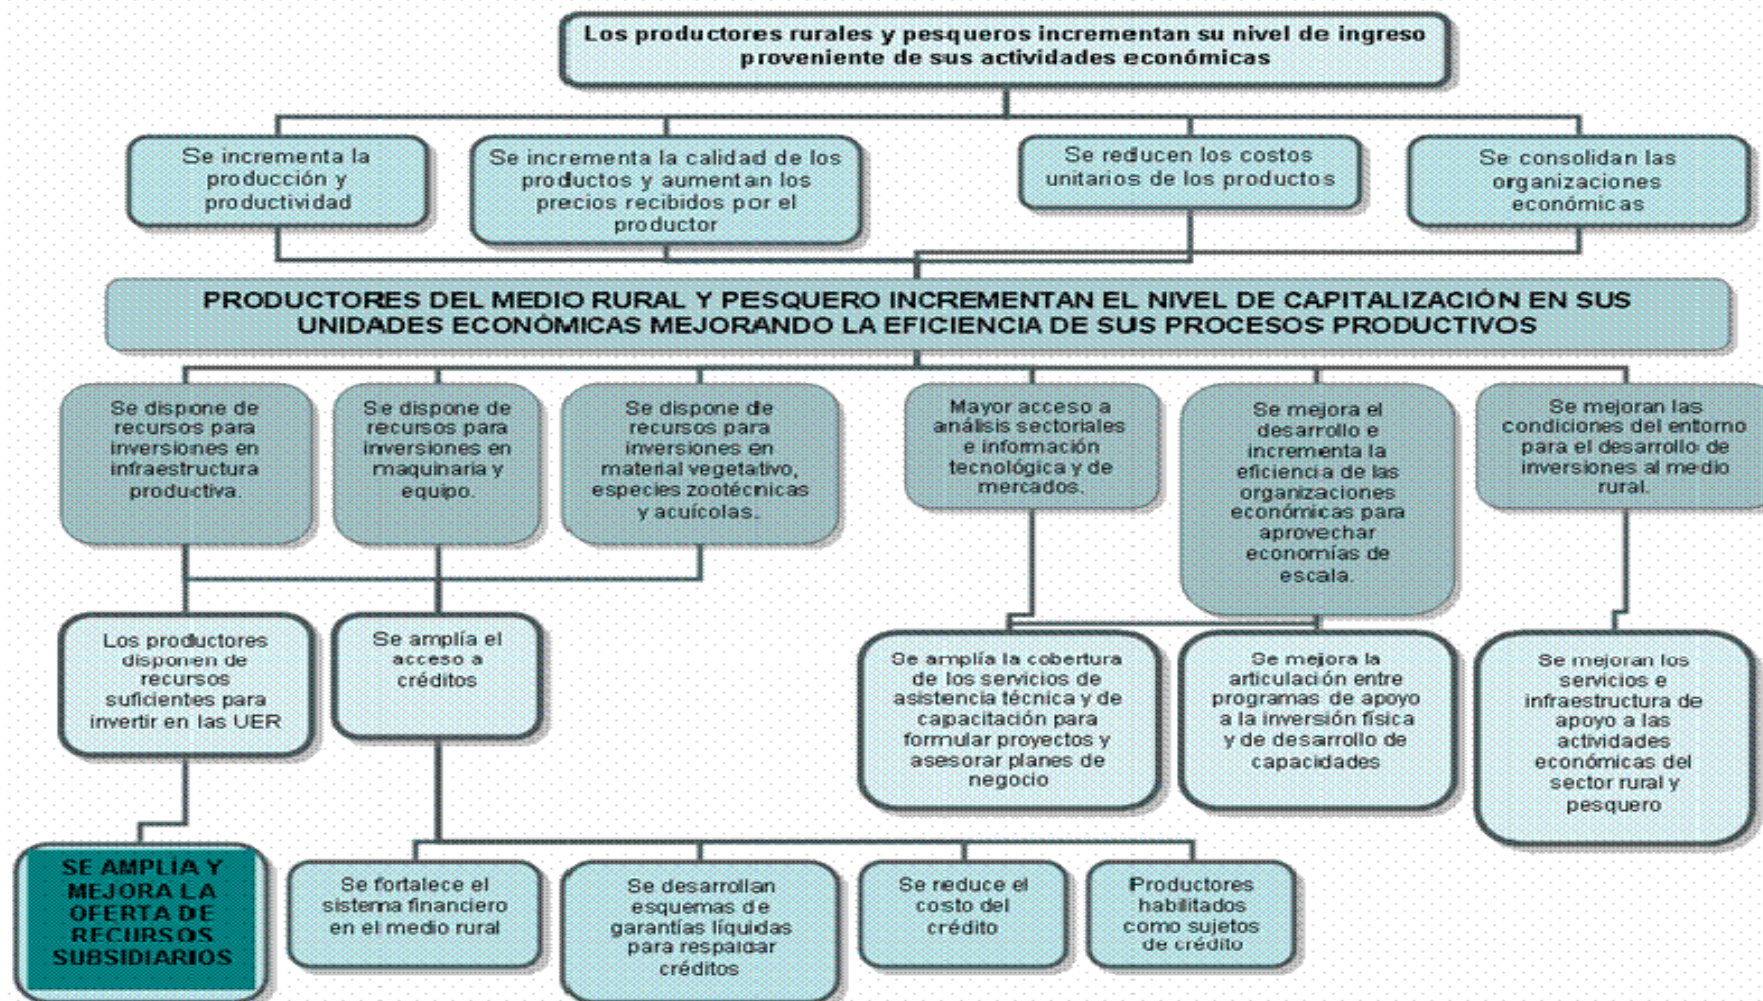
Los productores rurales y pesqueros incrementan su nivel de ingreso proveniente de sus actividades económicas

Se incrementa la producción y productividad

Se incrementa la calidad de los productos y aumentan los precios recibidos por el productor

Se reducen los costos unitarios de los productos

Se consolidan las organizaciones económicas

PRODUCTORES DEL MEDIO RURAL Y PESQUERO INCREMENTAN EL NIVEL DE CAPITALIZACIÓN EN SUS UNIDADES ECONÓMICAS MEJORANDO LA EFICIENCIA DE SUS PROCESOS PRODUCTIVOS

Se dispone de recursos para inversiones en infraestructura productiva.

Se dispone de recursos para inversiones en maquinaria y equipo.

Se dispone de recursos para inversiones en material vegetativo, especies zootécnicas y acuícolas.

Mayor acceso a análisis sectoriales e información tecnológica y de mercados.

Se mejora el desarrollo e incrementa la eficiencia de las organizaciones económicas para aprovechar economías de escala.

Se mejoran las condiciones del entorno para el desarrollo de inversiones al medio rural.

Los productores disponen de recursos suficientes para invertir en las UER

Se amplía el acceso a créditos

Se amplía la cobertura de los servicios de asistencia técnica y de capacitación para formular proyectos y asesorar planes de negocio

Se mejora la articulación entre programas de apoyo a la inversión física y de desarrollo de capacidades

Se mejoran los servicios e infraestructura de apoyo a las actividades económicas del sector rural y pesquero

SE AMPLIA Y MEJORA LA OFERTA DE RECURSOS SUBSIDIARIOS

Se fortalece el sistema financiero en el medio rural

Se desarrollan esquemas de garantías líquidas para respaldar créditos

Se reduce el costo del crédito

Productores habilitados como sujetos de crédito